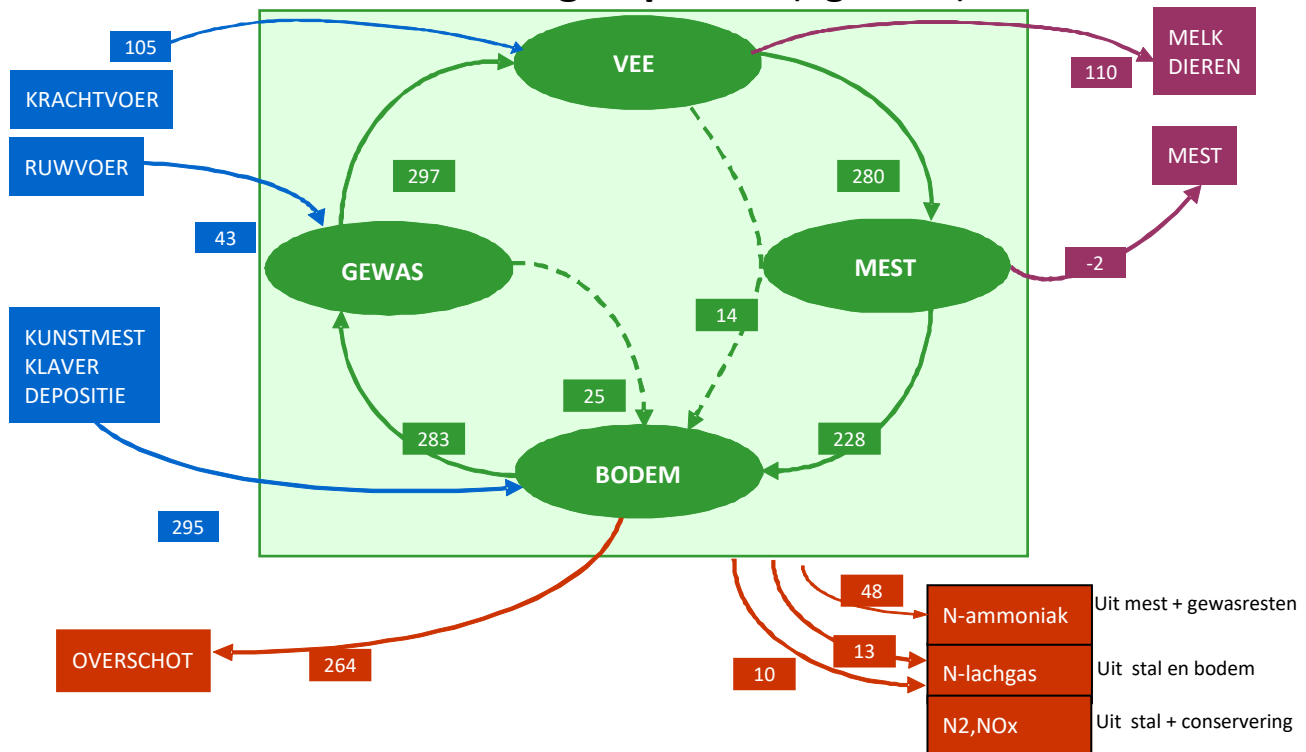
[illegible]

105

KRACHTVOER

RUWVOER

43

VEE

MELK DIEREN

110

MEST

297

280

GEWAS

MEST

-2

14

KUNSTMEST KLAVER DEPOSITIE

25

283

228

BODEM

295

48

N-ammoniak

Uit mest + gewasresten

OVERSCHOT

264

13

N-lachgas

Uit stal en bodem

10

N2,NOx

Uit stal + conservering